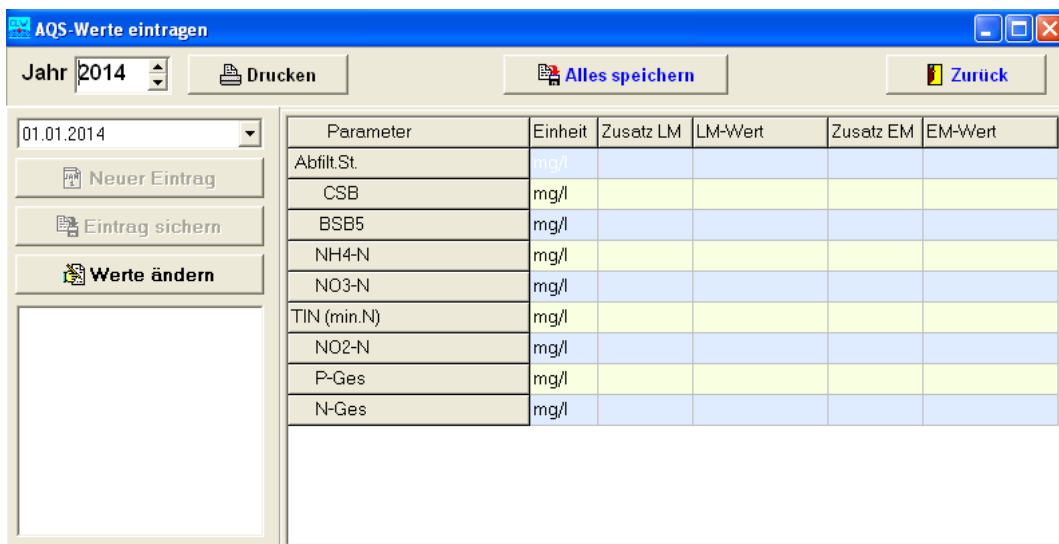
AQS-Werte eintragen

Jahr 2014

Drucken

Alles speichern

Zurück

01.01.2014

Neuer Eintrag

Eintrag sichern

Werte ändern

| Parameter | Einheit | Zusatz LM | LM-Wert | Zusatz EM | EM-Wert |
|---|---|---|---|---|---|
| Abfilt.St. | mg/l | | | | |
| CSB | mg/l | | | | |
| BSB5 | mg/l | | | | |
| NH4-N | mg/l | | | | |
| NO3-N | mg/l | | | | |
| TIN (min.N) | mg/l | | | | |
| NO2-N | mg/l | | | | |
| P-Ges | mg/l | | | | |
| N-Ges | mg/l | | | | |